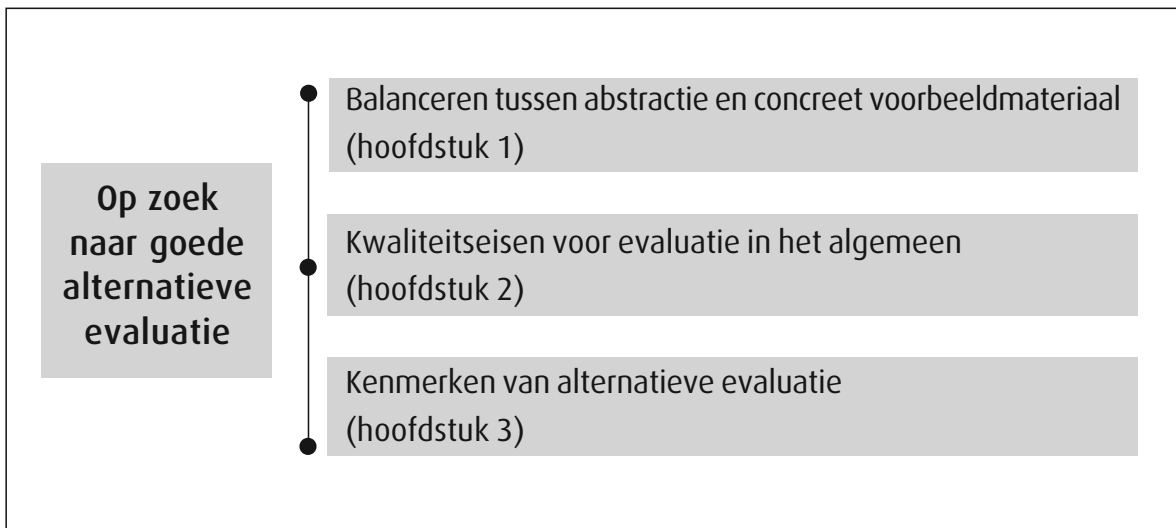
Op zoek naar goede alternatieve evaluatie

Balanceren tussen abstractie en concreet voorbeeldmateriaal (hoofdstuk 1)

Kwaliteitseisen voor evaluatie in het algemeen (hoofdstuk 2)

Kenmerken van alternatieve evaluatie (hoofdstuk 3)